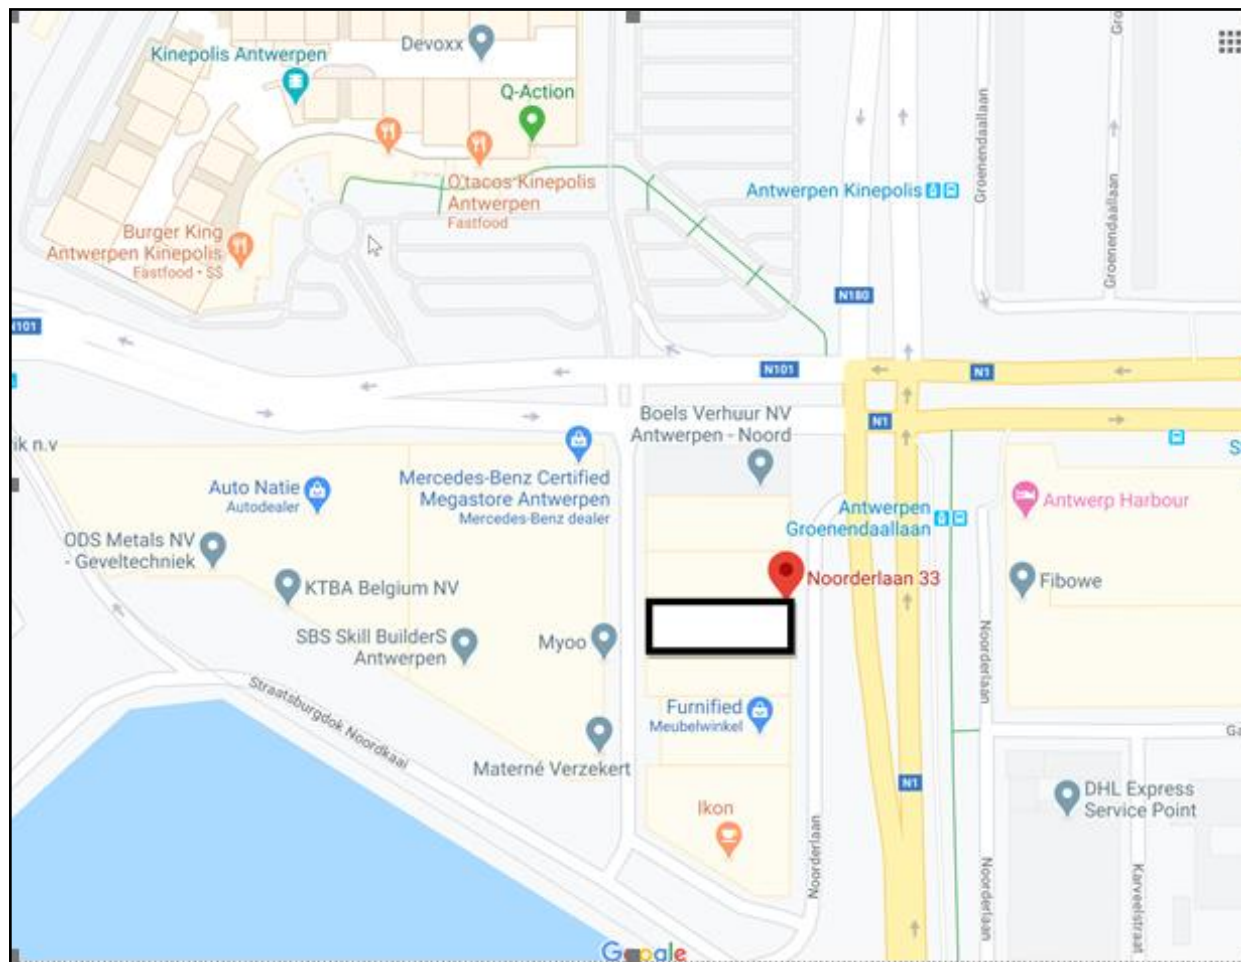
Kinepolis Antwerpen
Devoxx
Q-Action
O'tacos Kinepolis Antwerpen
Fastfood
Burger King Antwerpen Kinepolis
Fastfood · $$
Antwerpen Kinepolis
Groenendaallaan
Groenendaallaan
Gro
N180
N101
N101
N1
N1
Boels Verhuur NV Antwerpen - Noord
ik n.v
Auto Natie
Autodealer
Mercedes-Benz Certified Megastore Antwerpen
Mercedes-Benz dealer
Antwerpen Groenendaallaan
Antwerp Harbour
S
ODS Metals NV - Geveltechniek
KTBA Belgium NV
Noorderlaan 33
Fibowe
SBS Skill BuilderS Antwerpen
Myoo
Noorderlaan
Furnified
Meubelwinkel
Straatsburgdok Noordkaai
Materné Verzekert
N1
Ga
DHL Express Service Point
Ikon
Noorderlaan
Noorderlaan
Karveelstraat
Google